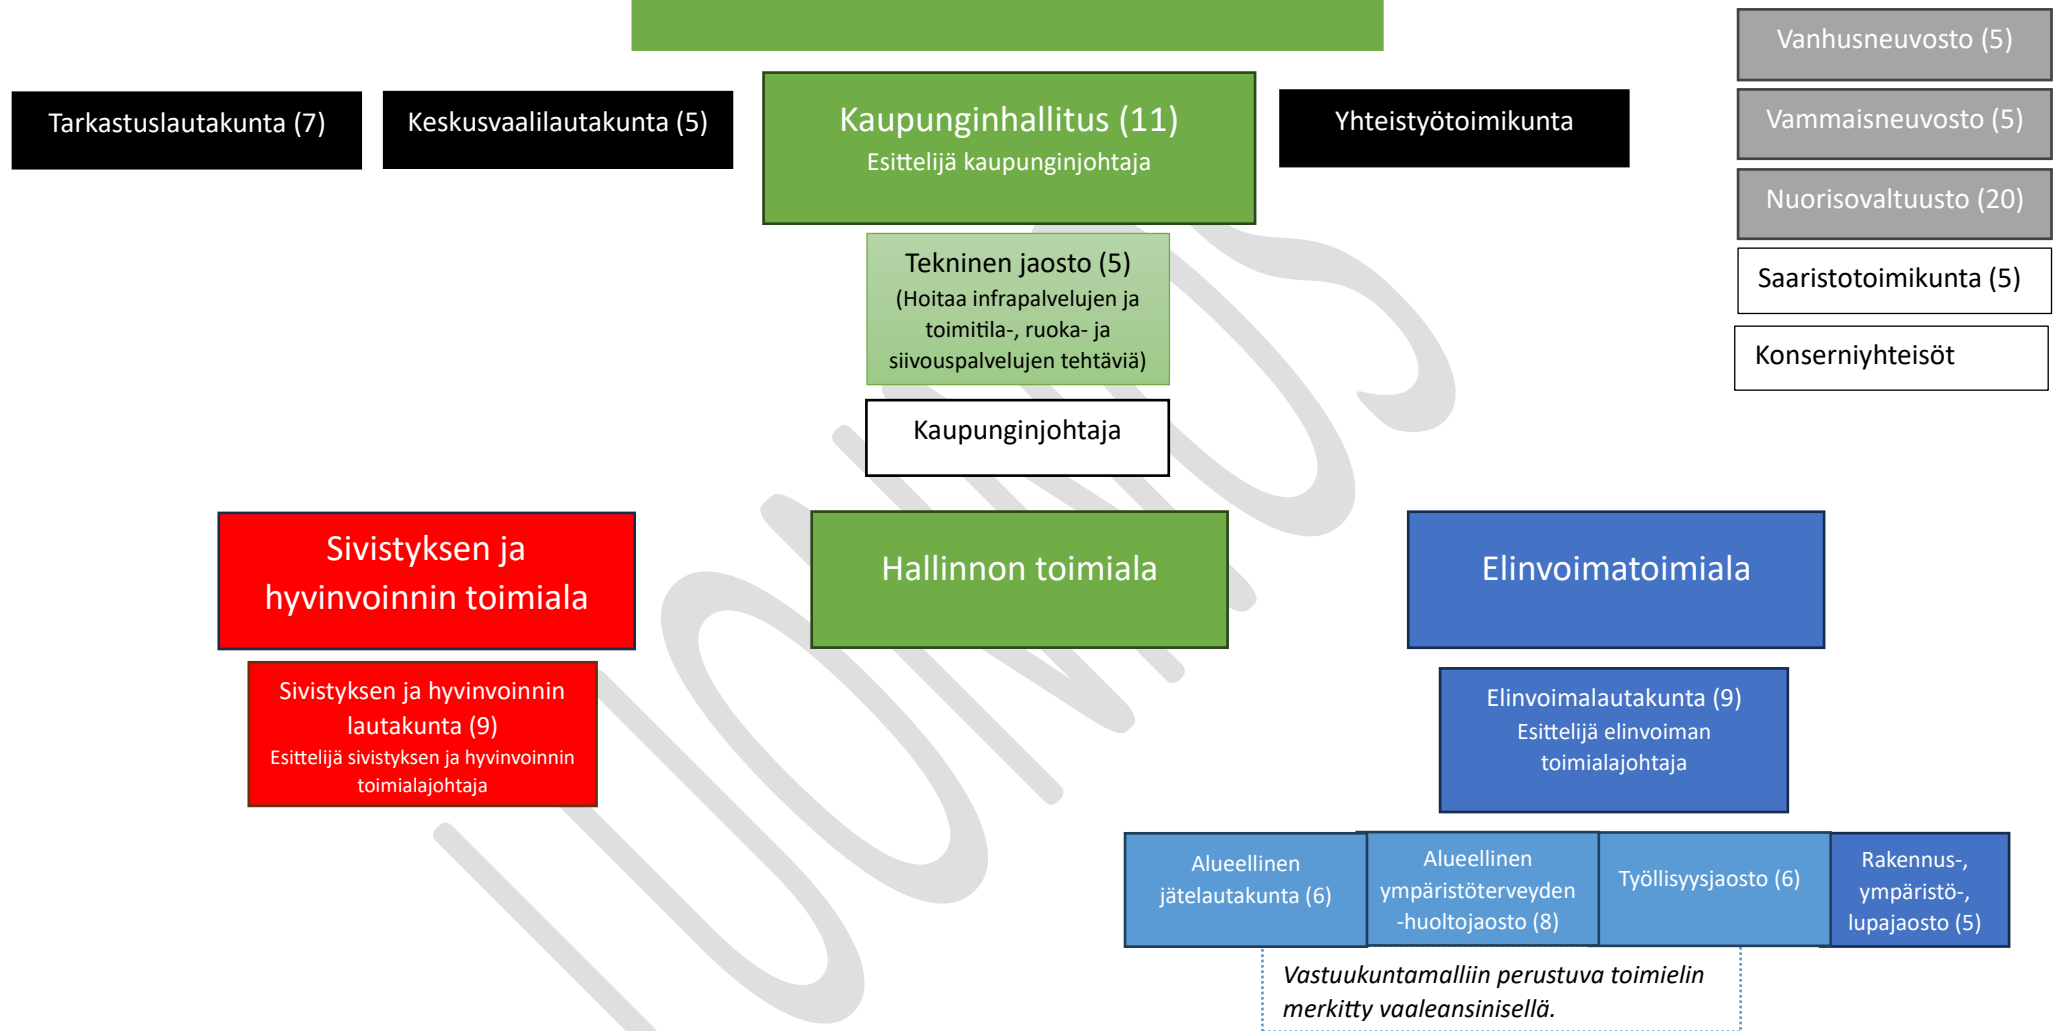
Vanhusneuvosto (5)

Tarkastuslautakunta (7)

Keskusvaalilautakunta (5)

Kaupunginhallitus (11)
Esittelijä kaupunginjohtaja

Yhteistyötoimikunta

Vammaisneuvosto (5)

Nuorisovaltuusto (20)

Saaristotoimikunta (5)

Konserniyhteisöt

Tekninen jaosto (5)
(Hoitaa infrapalvelujen ja toimitila-, ruoka- ja siivouspalvelujen tehtäviä)

Kaupunginjohtaja

Sivistyksen ja hyvinvoinnin toimiala

Hallinnon toimiala

Elinvoimatoimiala

Sivistyksen ja hyvinvoinnin lautakunta (9)
Esittelijä sivistyksen ja hyvinvoinnin toimialajohtaja

Elinvoimalautakunta (9)
Esittelijä elinvoiman toimialajohtaja

Alueellinen jätelautakunta (6)

Alueellinen ympäristöterveyden -huoltojaosto (8)

Työllisyysjaosto (6)

Rakennus-, ympäristö-, lupajaosto (5)

Vastuukuntamalliin perustuva toimielin merkitty vaaleansinisellä.